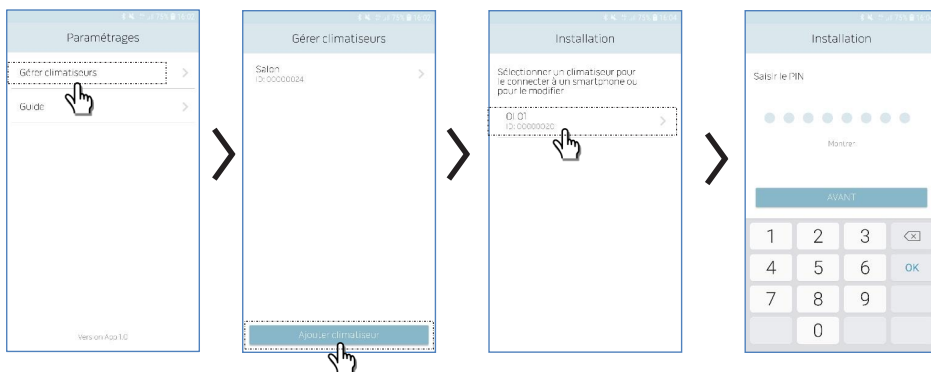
Paramétrages

Gérer climatiseurs

Guide

Version App 1.0

Gérer climatiseurs

Salon
ID: 00000024

Ajouter climatiseur

Installation

Sélectionner un climatiseur pour le connecter à un smartphone ou pour le modifier

01 01
ID: 00000020

Installation

Saisir le PIN

Montrer

AVANT

1 2 3
4 5 6 OK
7 8 9
0